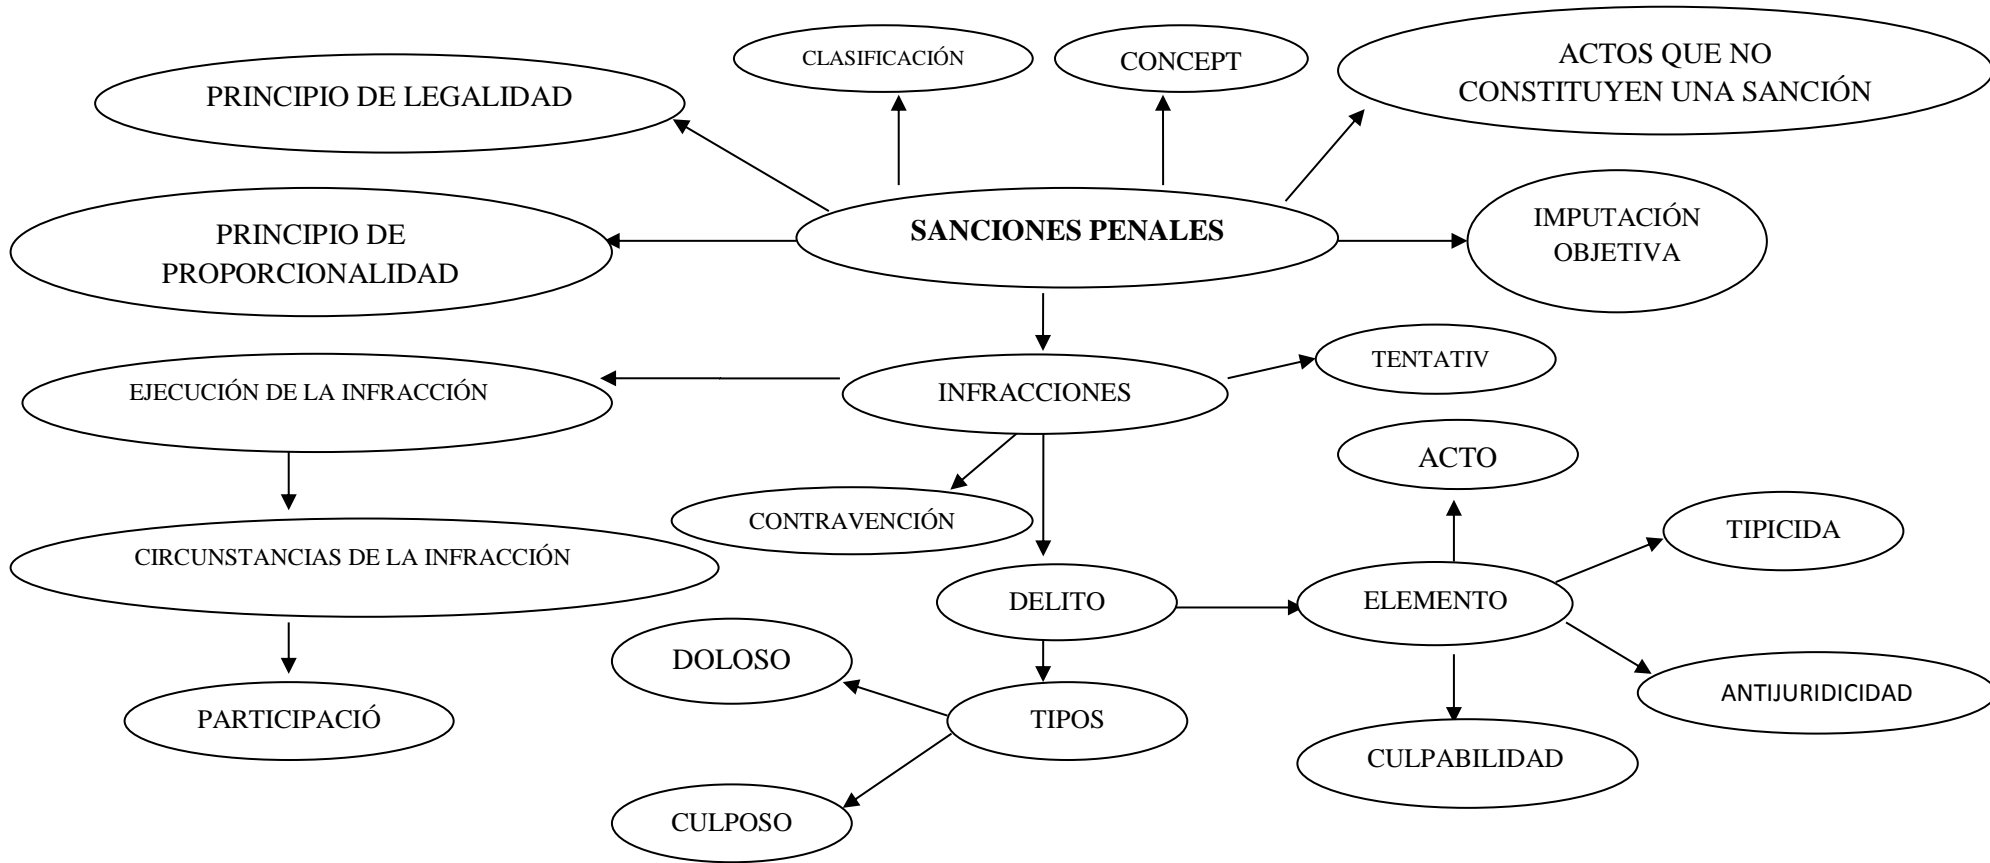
CLASIFICACIÓN

CONCEPT

ACTOS QUE NO CONSTITUYEN UNA SANCIÓN

PRINCIPIO DE LEGALIDAD

PRINCIPIO DE PROPORCIONALIDAD

SANCIONES PENALES

IMPUTACIÓN OBJETIVA

TENTATIV

EJECUCIÓN DE LA INFRACCIÓN

INFRACCIONES

ACTO

CONTRAVENCIÓN

TIPICIDA

CIRCUNSTANCIAS DE LA INFRACCIÓN

DELITO

ELEMENTO

DOLOSO

ANTIJURIDICIDAD

PARTICIPACIÓ

TIPOS

CULPABILIDAD

CULPOSO